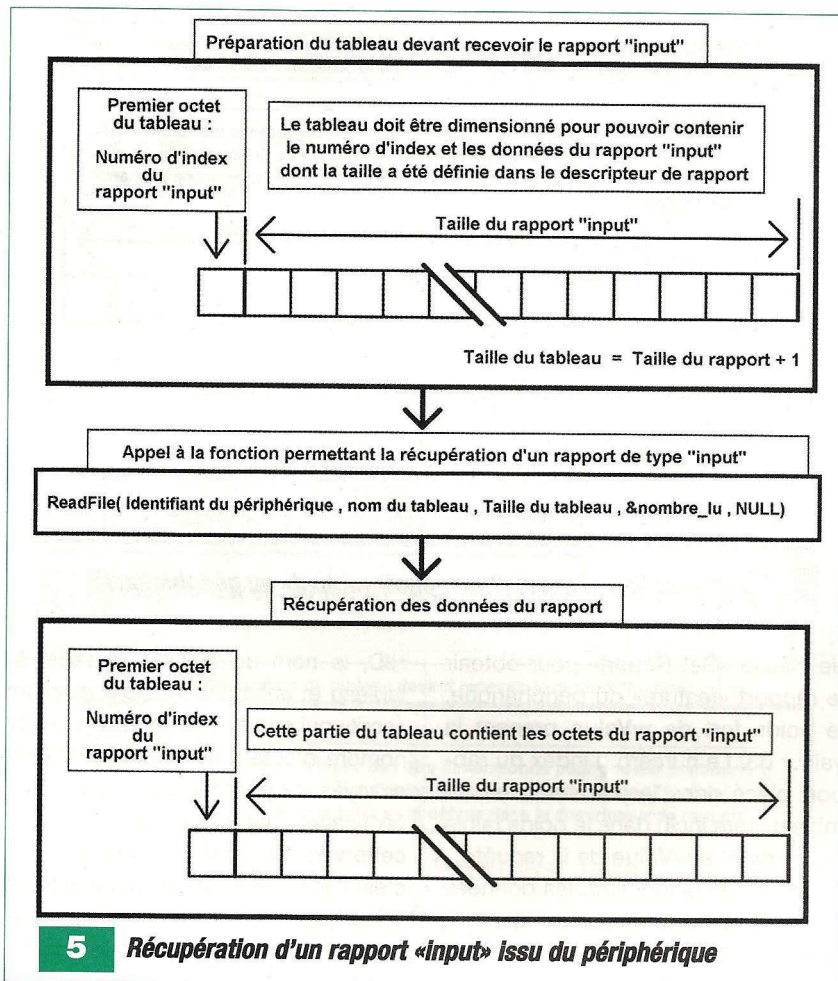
Préparation du tableau devant recevoir le rapport "input"

Premier octet du tableau :

Numéro d'index du rapport "input"

Le tableau doit être dimensionné pour pouvoir contenir le numéro d'index et les données du rapport "input" dont la taille a été définie dans le descripteur de rapport

Taille du rapport "input"

Taille du tableau = Taille du rapport + 1

Appel à la fonction permettant la récupération d'un rapport de type "input"

ReadFile( Identifiant du périphérique , nom du tableau , Taille du tableau , &nombre_lu , NULL)

Récupération des données du rapport

Premier octet du tableau :

Numéro d'index du rapport "input"

Cette partie du tableau contient les octets du rapport "input"

Taille du rapport "input"

5 Récupération d'un rapport «input» issu du périphérique